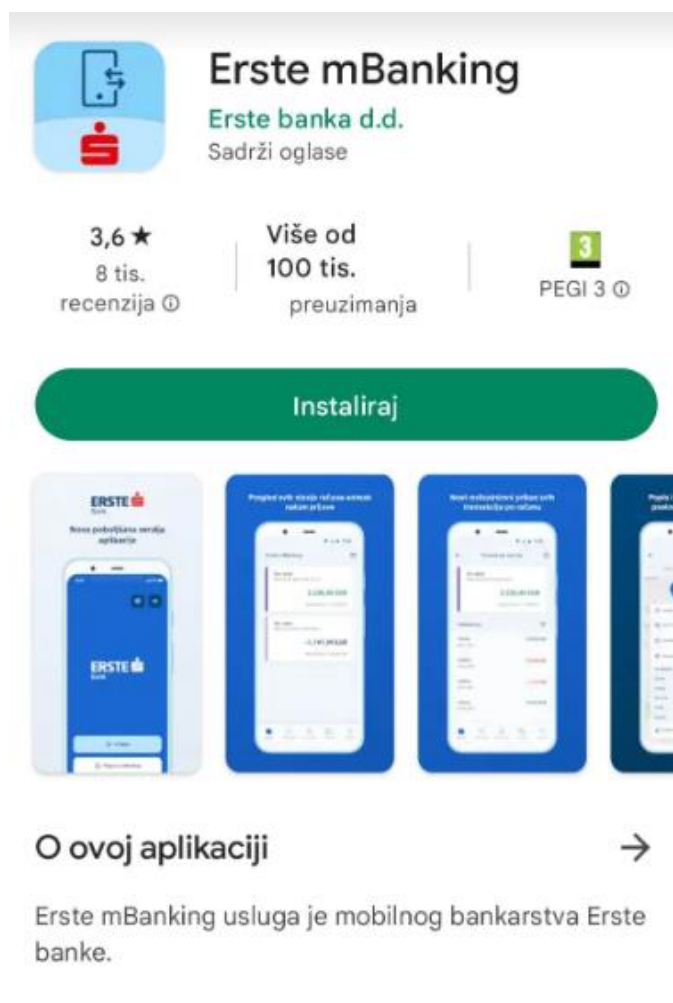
Erste mBanking
Erste banka d.d.
Sadrži oglase

3,6 ★
8 tis. recenzija ⓘ

Više od 100 tis.
preuzimanja

3
PEGI 3 ⓘ

Instaliraj

ERSTE
Nova poboljšana verzija aplikacije

ERSTE

Pregled svih stanja računa odmah nakon prijave

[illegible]

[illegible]

O ovoj aplikaciji

Erste mBanking usluga je mobilnog bankarstva Erste banke.